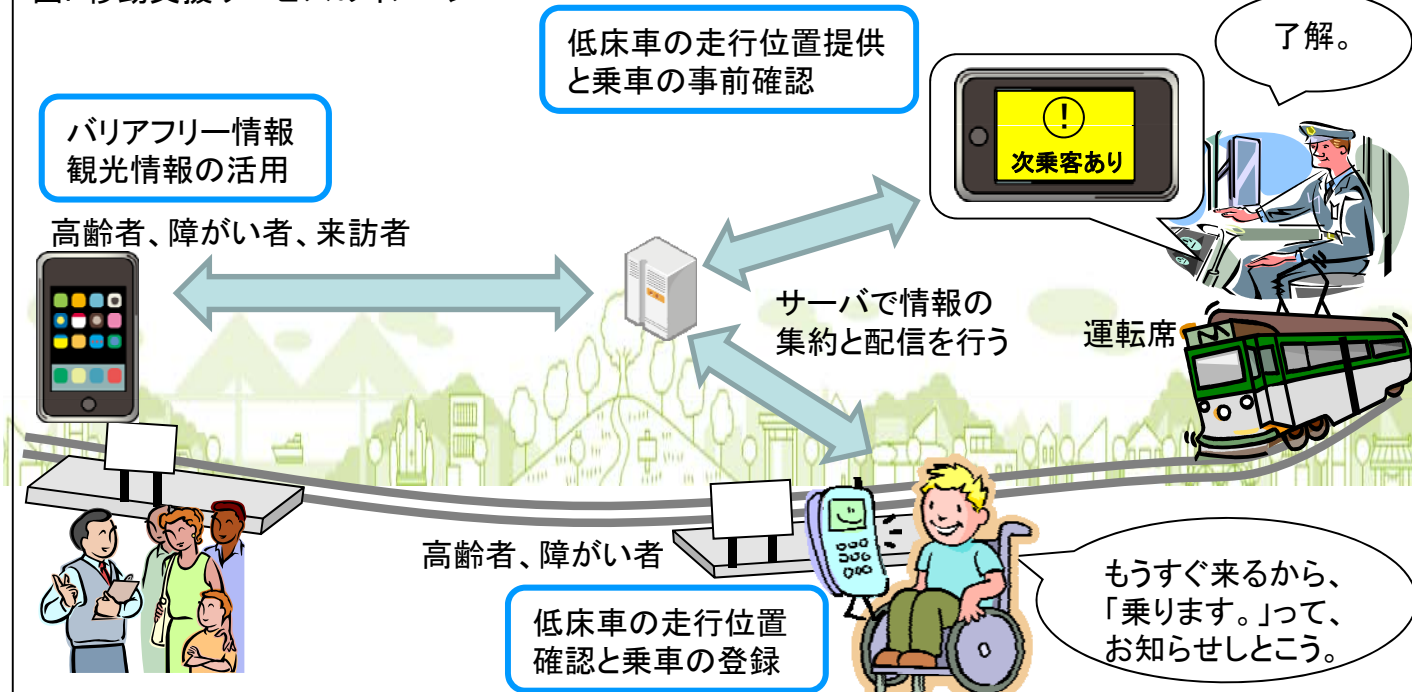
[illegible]

低床車の走行位置提供と乗車の事前確認

了解。

バリアフリー情報
観光情報の活用

次乗客あり

高齢者、障がい者、来訪者

サーバで情報の集約と配信を行う

運転席

高齢者、障がい者

低床車の走行位置確認と乗車の登録

もうすぐ来るから、
「乗ります。」って、
お知らせしとこう。